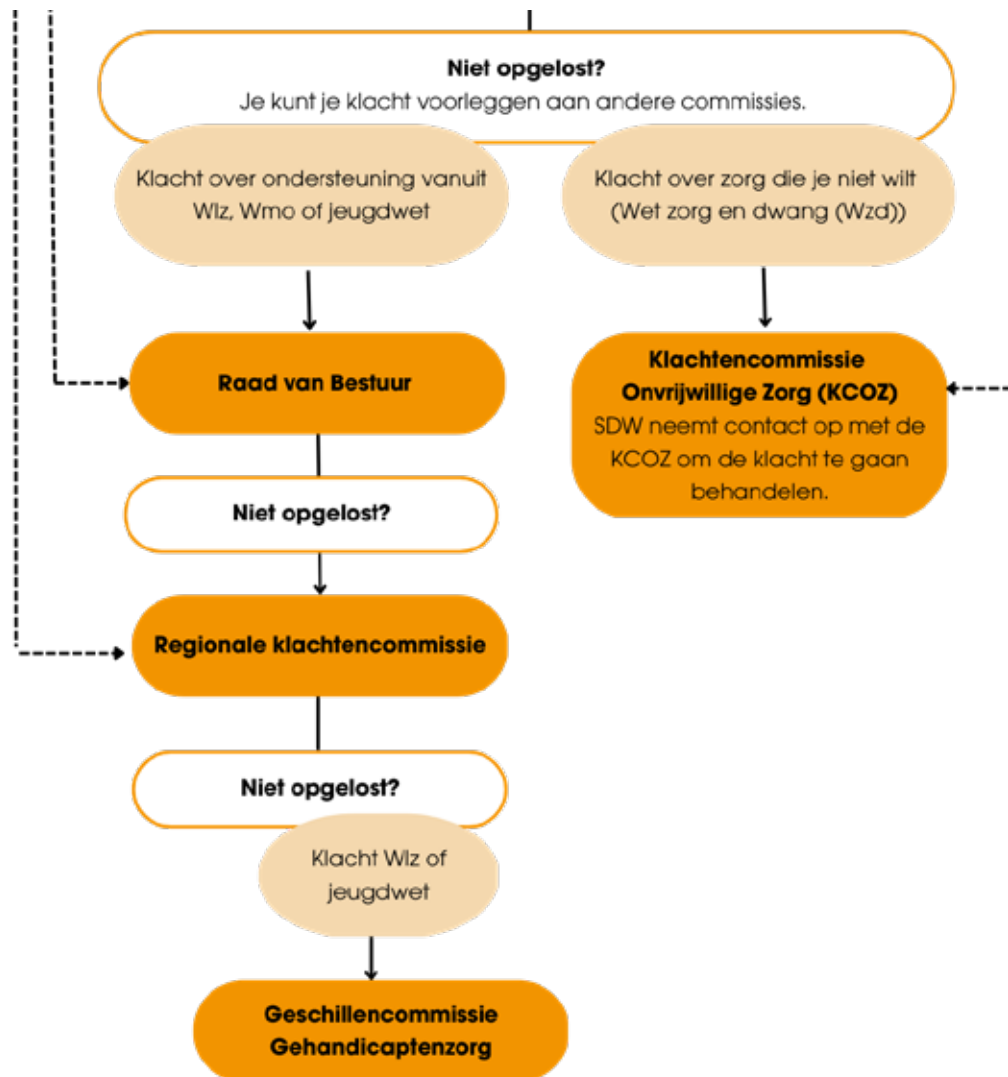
Niet opgelost?
Je kunt je klacht voorleggen aan andere commissies.

Klacht over ondersteuning vanuit Wlz, Wmo of jeugdwet

Klacht over zorg die je niet wilt (Wet zorg en dwang (Wzd))

Raad van Bestuur

Klachtencommissie Onvrijwillige Zorg (KCOZ)
SDW neemt contact op met de KCOZ om de klacht te gaan behandelen.

Niet opgelost?

Regionale klachtencommissie

Niet opgelost?

Klacht Wlz of jeugdwet

Geschillencommissie Gehandicaptenzorg